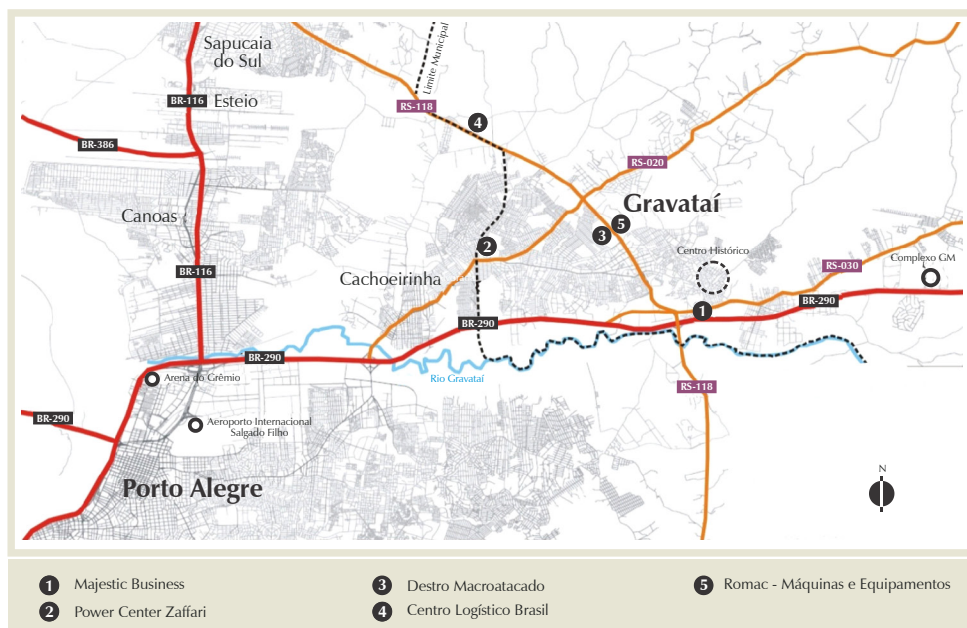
Sapucaia do Sul

Limite Municipal

BR-116 Esteio

RS-118

4

BR-386

RS-020

Gravataí

Canoas

5

3

2

Centro Histórico

BR-116

Complexo GM

RS-030

Cachoeirinha

1

BR-290

BR-290

BR-290

Arena do Grêmio

Rio Gravataí

RS-118

BR-290

Aeroporto Internacional Salgado Filho

Porto Alegre

N

1 Majestic Business

2 Power Center Zaffari

3 Destro Macroatacado

4 Centro Logístico Brasil

5 Romac - Máquinas e Equipamentos